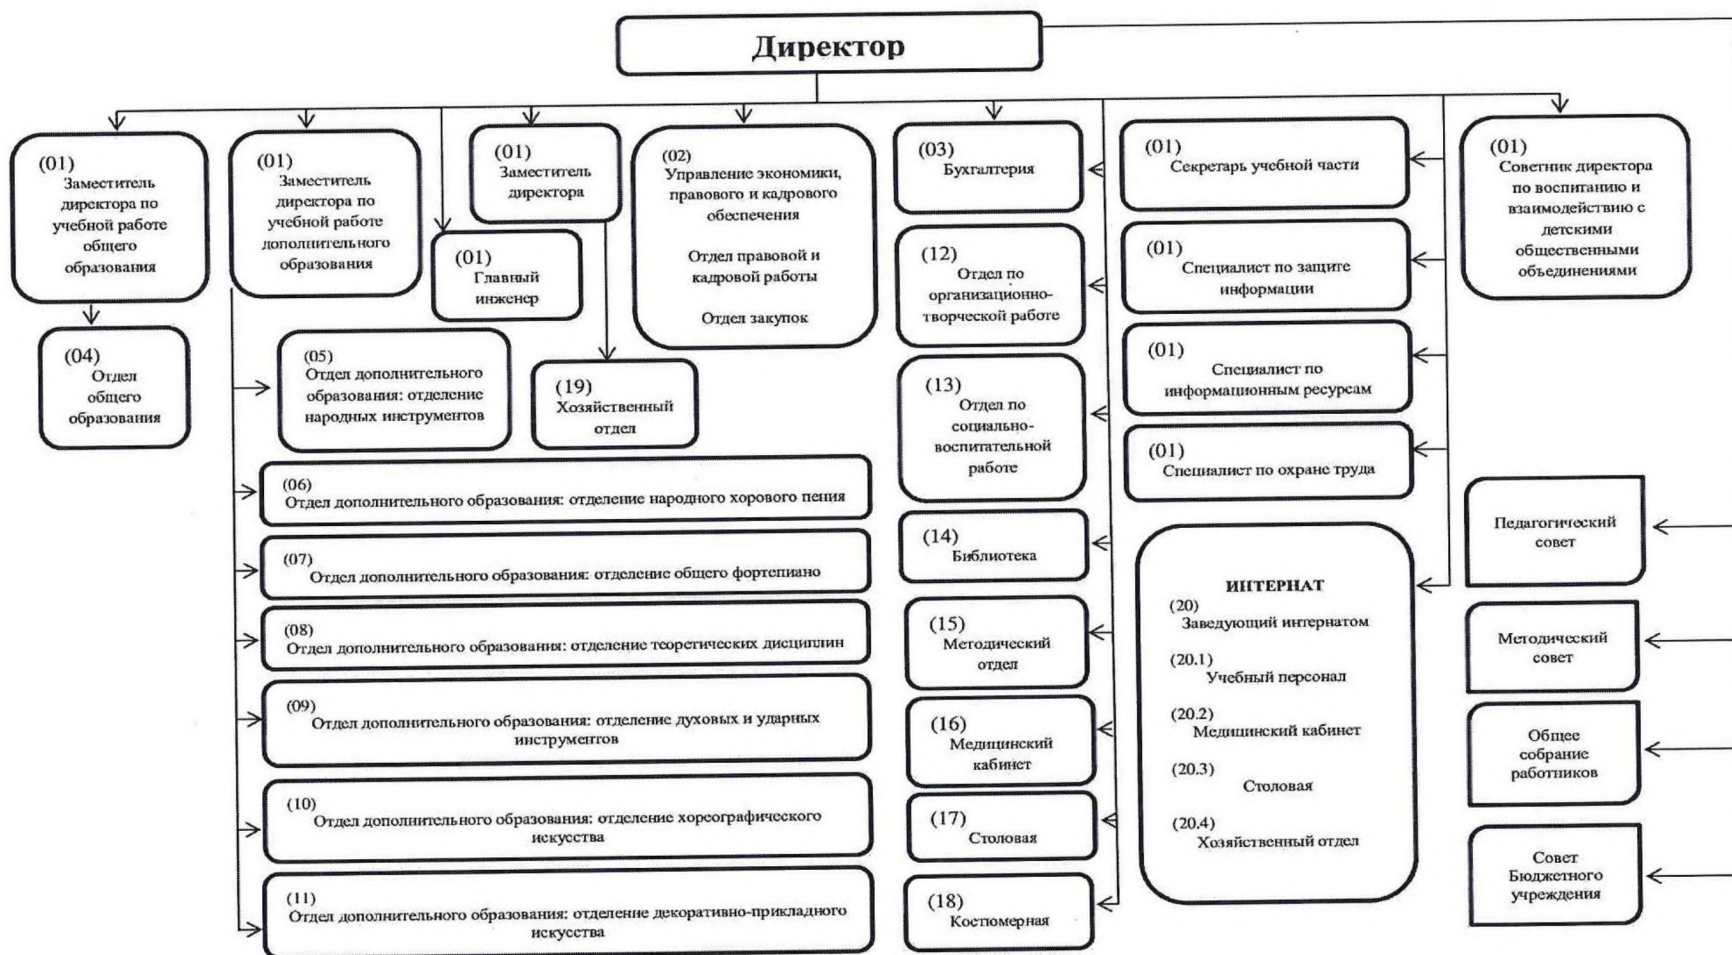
Директор

(01)
Заместитель директора по учебной работе общего образования

(04)
Отдел общего образования

(01)
Заместитель директора по учебной работе дополнительного образования

(05)
Отдел дополнительного образования: отделение народных инструментов

(01)
Заместитель директора

(01)
Главный инженер

(19)
Хозяйственный отдел

(02)
Управление экономики, правового и кадрового обеспечения

Отдел правовой и кадровой работы

Отдел закупок

(06)
Отдел дополнительного образования: отделение народного хорового пения

(07)
Отдел дополнительного образования: отделение общего фортепиано

(08)
Отдел дополнительного образования: отделение теоретических дисциплин

(09)
Отдел дополнительного образования: отделение духовых и ударных инструментов

(10)
Отдел дополнительного образования: отделение хореографического искусства

(11)
Отдел дополнительного образования: отделение декоративно-прикладного искусства

(03)
Бухгалтерия

(12)
Отдел по организационно-творческой работе

(13)
Отдел по социально-воспитательной работе

(14)
Библиотека

(15)
Методический отдел

(16)
Медицинский кабинет

(17)
Столовая

(18)
Костюмерная

(01)
Секретарь учебной части

(01)
Специалист по защите информации

(01)
Специалист по информационным ресурсам

(01)
Специалист по охране труда

ИНТЕРНАТ
(20)
Заведующий интернатом
(20.1)
Учебный персонал
(20.2)
Медицинский кабинет
(20.3)
Столовая
(20.4)
Хозяйственный отдел

(01)
Советник директора по воспитанию и взаимодействию с детскими общественными объединениями

Педагогический совет

Методический совет

Общее собрание работников

Совет Бюджетного учреждения